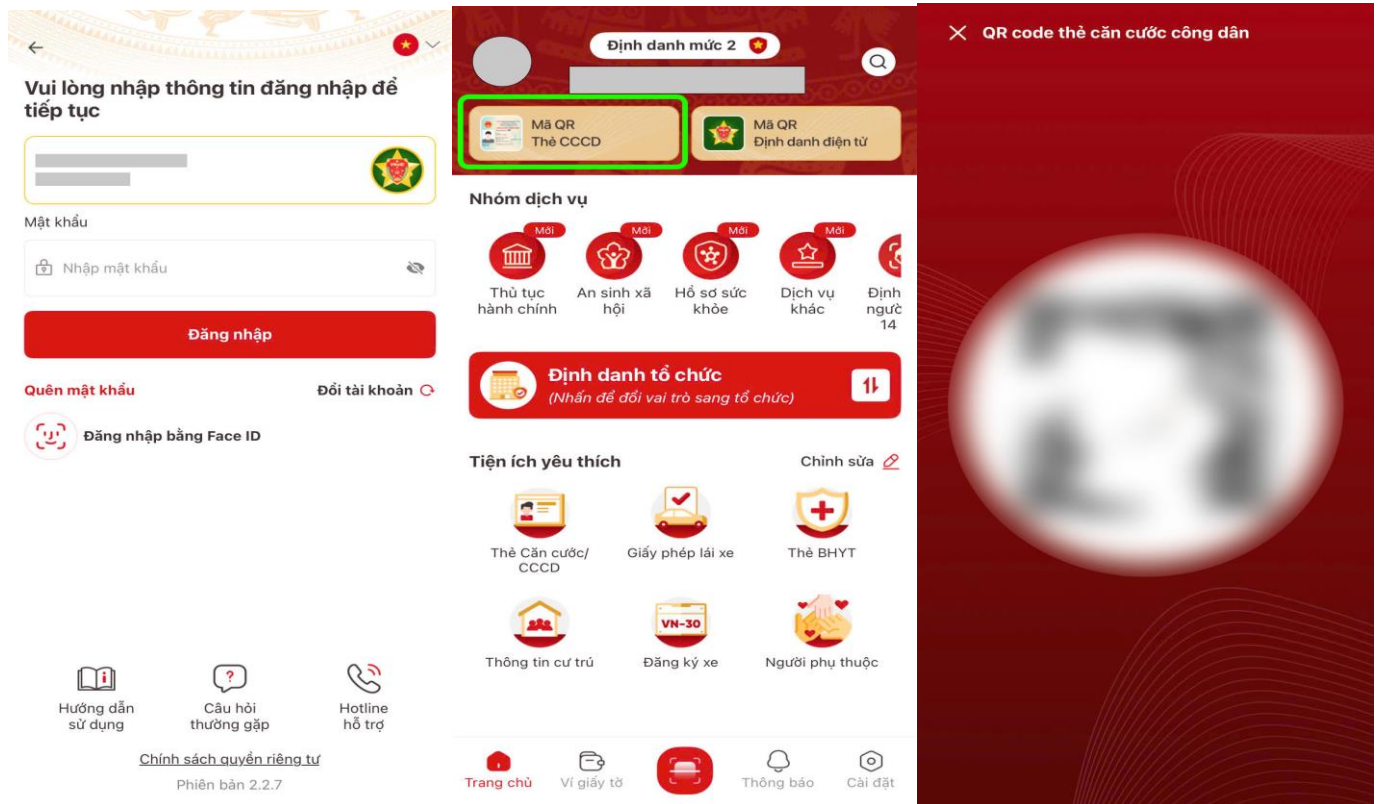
Vui lòng nhập thông tin đăng nhập để tiếp tục

Mật khẩu

Nhập mật khẩu

Đăng nhập

Quên mật khẩu

Đổi tài khoản

Đăng nhập bằng Face ID

Hướng dẫn sử dụng

Câu hỏi thường gặp

Hotline hỗ trợ

Chính sách quyền riêng tư

Phiên bản 2.2.7

Định danh mức 2

Mã QR Thẻ CCCD

Mã QR Định danh điện tử

Nhóm dịch vụ

Mới
Thủ tục hành chính

Mới
An sinh xã hội

Mới
Hồ sơ sức khỏe

Mới
Dịch vụ khác

Định ngườ 14

Định danh tổ chức
(Nhấn để đổi vai trò sang tổ chức)

Tiện ích yêu thích

Chỉnh sửa

Thẻ Căn cước/ CCCD

Giấy phép lái xe

Thẻ BHYT

Thông tin cư trú

VN-30
Đăng ký xe

Người phụ thuộc

Trang chủ

Ví giấy tờ

Thông báo

Cài đặt

QR code thẻ căn cước công dân